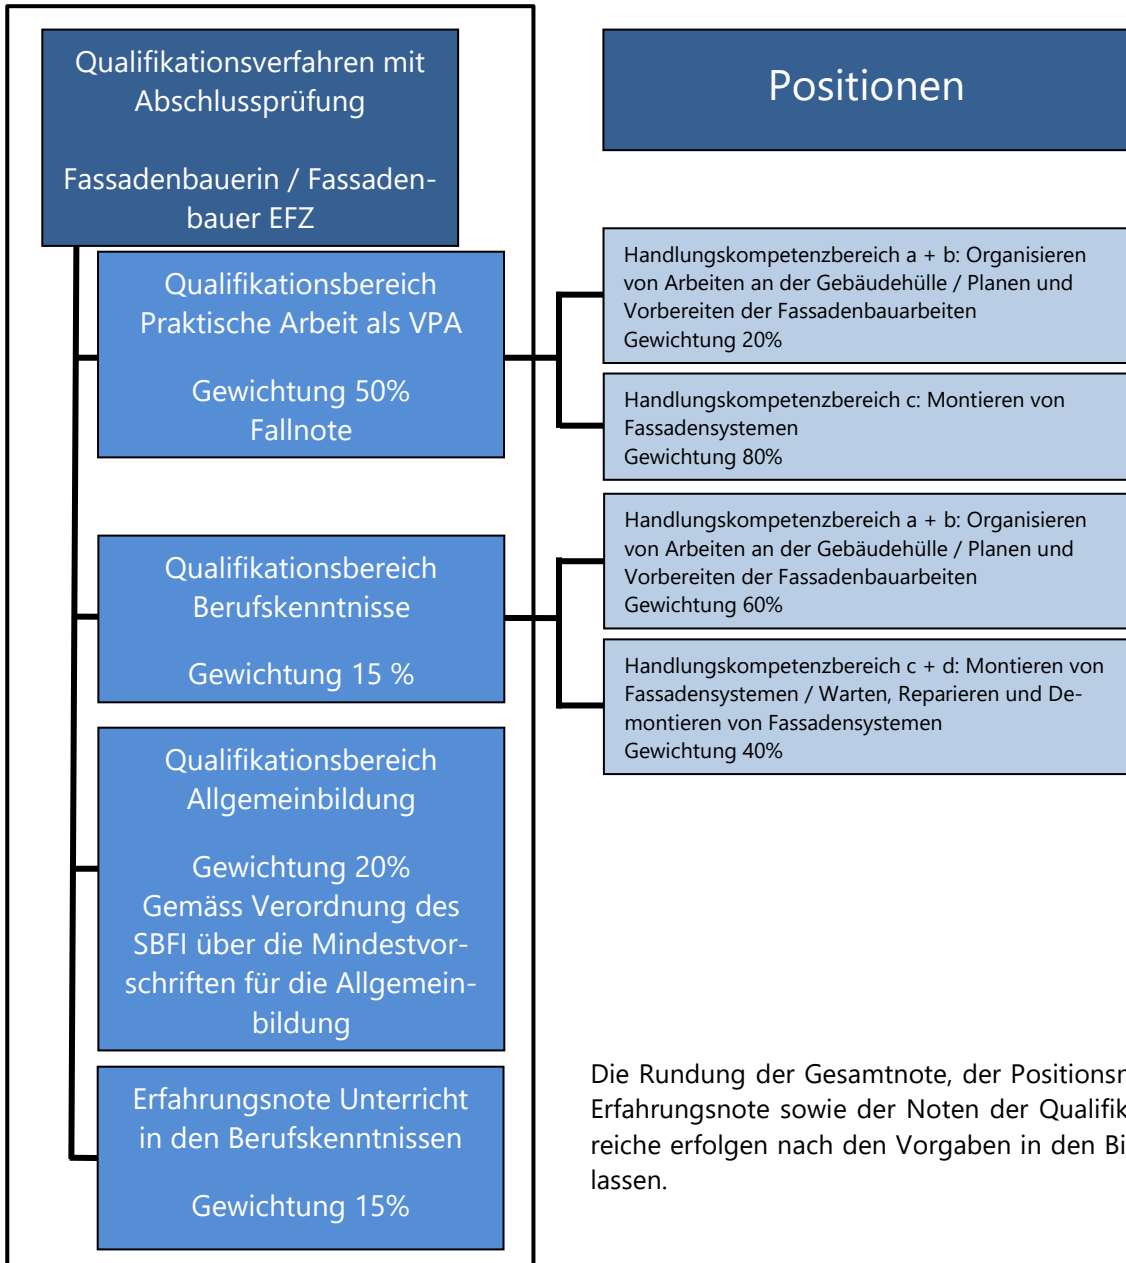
Qualifikationsverfahren mit Abschlussprüfung

Fassadenbauerin / Fassadenbauer EFZ

Qualifikationsbereich Praktische Arbeit als VPA

Gewichtung 50%
Fallnote

Qualifikationsbereich Berufskenntnisse

Gewichtung 15 %

Qualifikationsbereich Allgemeinbildung

Gewichtung 20%
Gemäss Verordnung des SBFI über die Mindestvorschriften für die Allgemeinbildung

Erfahrungsnote Unterricht in den Berufskenntnissen

Gewichtung 15%

Positionen

Handlungskompetenzbereich a + b: Organisieren von Arbeiten an der Gebäudehülle / Planen und Vorbereiten der Fassadenbauarbeiten
Gewichtung 20%

Handlungskompetenzbereich c: Montieren von Fassadensystemen
Gewichtung 80%

Handlungskompetenzbereich a + b: Organisieren von Arbeiten an der Gebäudehülle / Planen und Vorbereiten der Fassadenbauarbeiten
Gewichtung 60%

Handlungskompetenzbereich c + d: Montieren von Fassadensystemen / Warten, Reparieren und Demontieren von Fassadensystemen
Gewichtung 40%

Die Rundung der Gesamtnote, der Positionsn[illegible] Erfahrungsnote sowie der Noten der Qualifik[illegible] reiche erfolgen nach den Vorgaben in den Bi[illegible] lassen.